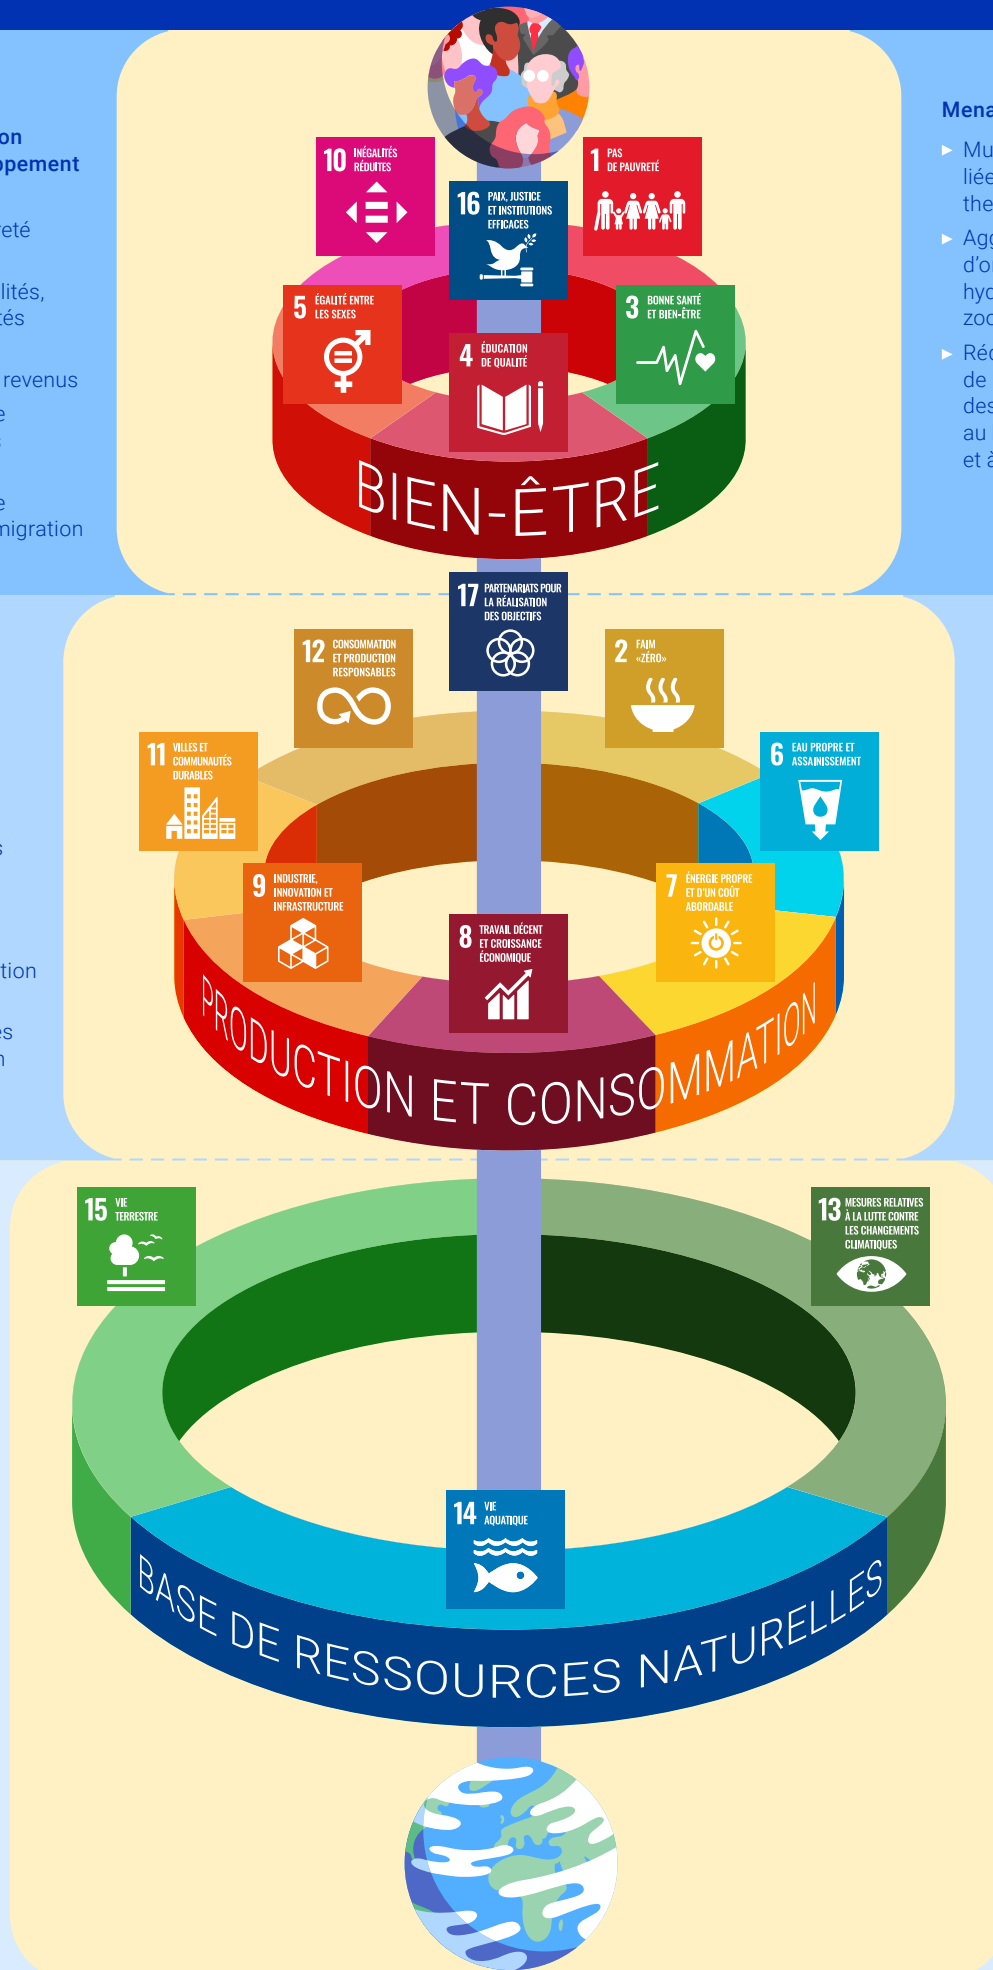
on
ppement

eté

lités,
tés

revenus
e
s

e
migration

s

tion

es
n

Mena
Mu
liée
the
Agg
d'o
hyd
zoo
Réc
de
des
au
et à

10 INÉGALITÉS RÉDUITES

16 PAIX, JUSTICE ET INSTITUTIONS EFFICACES

1 PAS DE PAUVRETÉ

5 ÉGALITÉ ENTRE LES SEXES

4 ÉDUCATION DE QUALITÉ

3 BONNE SANTÉ ET BIEN-ÊTRE

BIEN-ÊTRE

17 PARTENARIATS POUR LA RÉALISATION DES OBJECTIFS

12 CONSOMMATION ET PRODUCTION RESPONSABLES

2 FAIM «ZÉRO»

11 VILLES ET COMMUNAUTÉS DURABLES

6 EAU PROPRE ET ASSAINISSEMENT

9 INDUSTRIE, INNOVATION ET INFRASTRUCTURE

8 TRAVAIL DÉCENT ET CROISSANCE ÉCONOMIQUE

7 ÉNERGIE PROPRE ET D'UN COÛT ABORDABLE

PRODUCTION ET CONSOMMATION

15 VIE TERRESTRE

13 MESURES RELATIVES À LA LUTTE CONTRE LES CHANGEMENTS CLIMATIQUES

14 VIE AQUATIQUE

BASE DE RESSOURCES NATURELLES